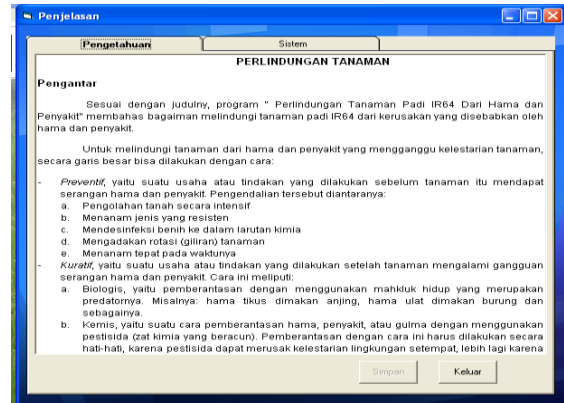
Penjelasan

Pengetahuan | Sistem

PERLINDUNGAN TANAMAN

Pengantar

Sesuai dengan judulny, program " Perlindungan Tanaman Padi IR64 Dari Hama dan Penyakit" membahas bagaiman melindungi tanaman padi IR64 dari kerusakan yang disebabkan oleh hama dan penyakit.

Untuk melindungi tanaman dari hama dan penyakit yang mengganggu kelestarian tanaman, secara garis besar bisa dilakukan dengan cara:

- Preventif, yaitu suatu usaha atau tindakan yang dilakukan sebelum tanaman itu mendapat serangan hama dan penyakit. Pengendalian diantaranya:
a. Pengolahan tanah secara intensif
b. Menanam jenis yang resisten
c. Mendesinfeksi benih ke dalam larutan kimia
d. Mengadakan rotasi (giliran) tanaman
e. Menanam tepat pada waktunya
- Kuratif, yaitu suatu usaha atau tindakan yang dilakukan setelah tanaman mengalami gangguan serangan hama dan penyakit. Cara ini meliputi:
a. Biologis, yaitu pemberantasan dengan menggunakan makhluk hidup yang merupakan predatornya. Misalnya: hama tikus dimakan anjing, hama ulat dimakan burung dan sebagainya.
b. Kemis, yaitu suatu cara pemberantasan hama, penyakit, atau gulma dengan menggunakan pestisida (zat kimia yang beracun). Pemberantasan dengan cara ini harus dilakukan secara hati-hati, karena pestisida dapat merusak kelestarian lingkungan setempat, lebih lagi karena

Simpan | Keluar